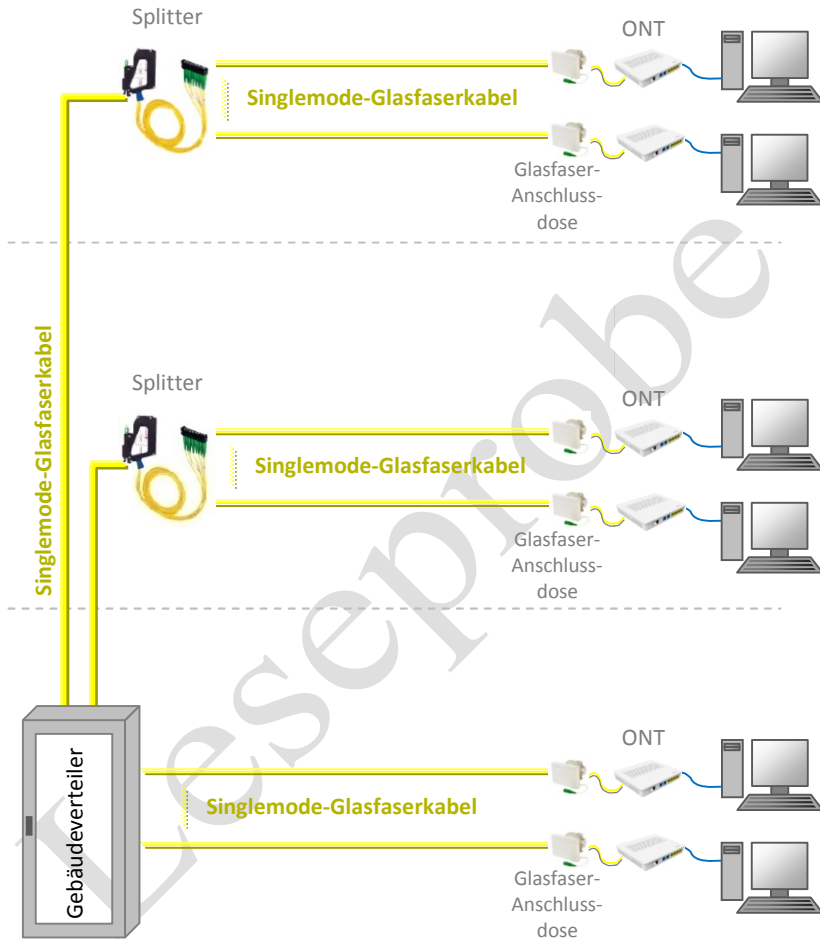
Splitter

ONT

Singlemode-Glasfaserkabel

Glasfaser-Anschlussdose

Singlemode-Glasfaserkabel

Splitter

ONT

Singlemode-Glasfaserkabel

Glasfaser-Anschlussdose

Gebäudeverteiler

ONT

Singlemode-Glasfaserkabel

Glasfaser-Anschlussdose

Leseprobe